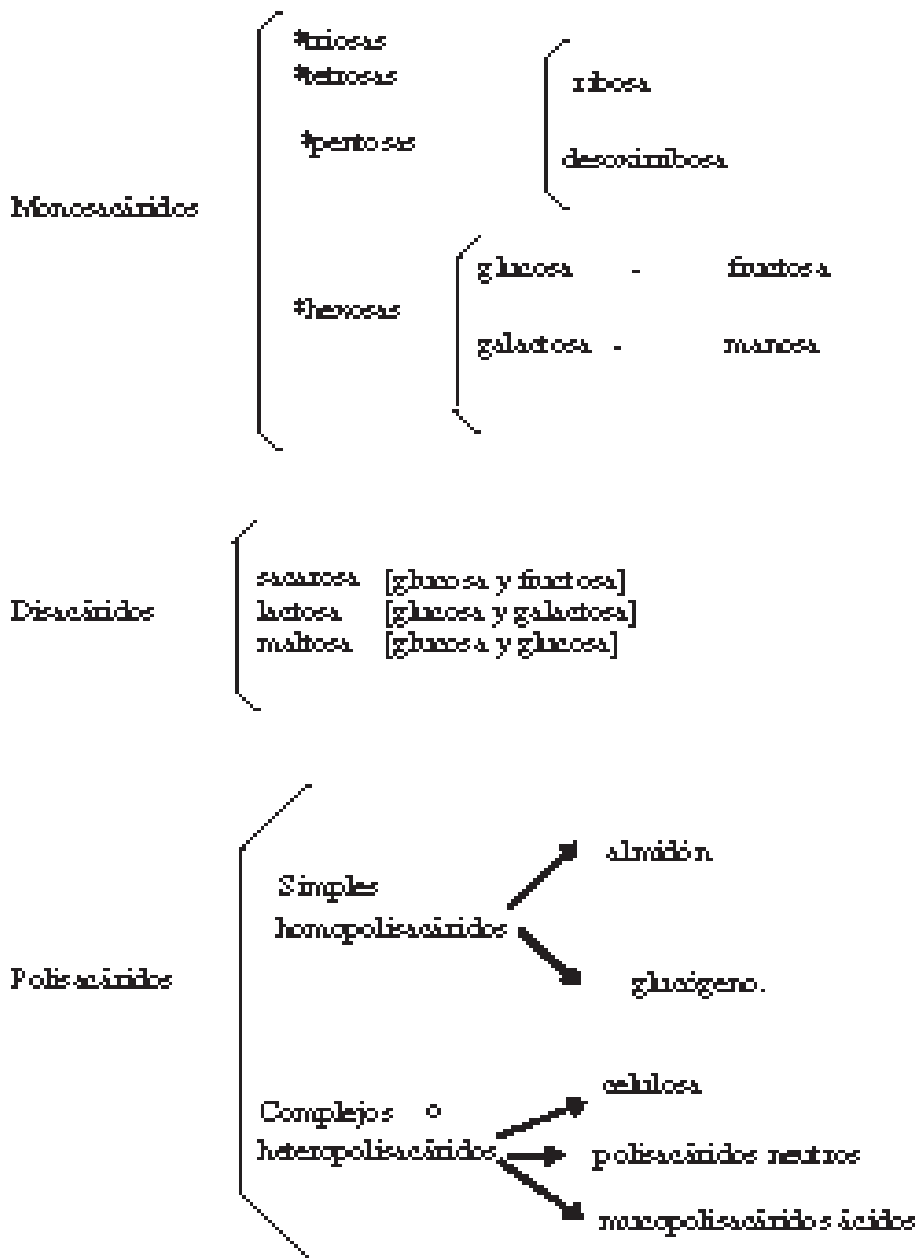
Monosacáridos

*triosas
*tetrosas
*pentosas

ribosa
desoxirribosa

*hexosas

glucosa - fructosa
galactosa - manosa

Disacáridos

sacarosa [glucosa y fructosa]
lactosa [glucosa y galactosa]
maltosa [glucosa y glucosa]

Polisacáridos

Simples homopolisacáridos

almidón
glucógeno.

Complejos o heteropolisacáridos

celulosa
polisacáridos neutros
mucopolisacáridos ácidos